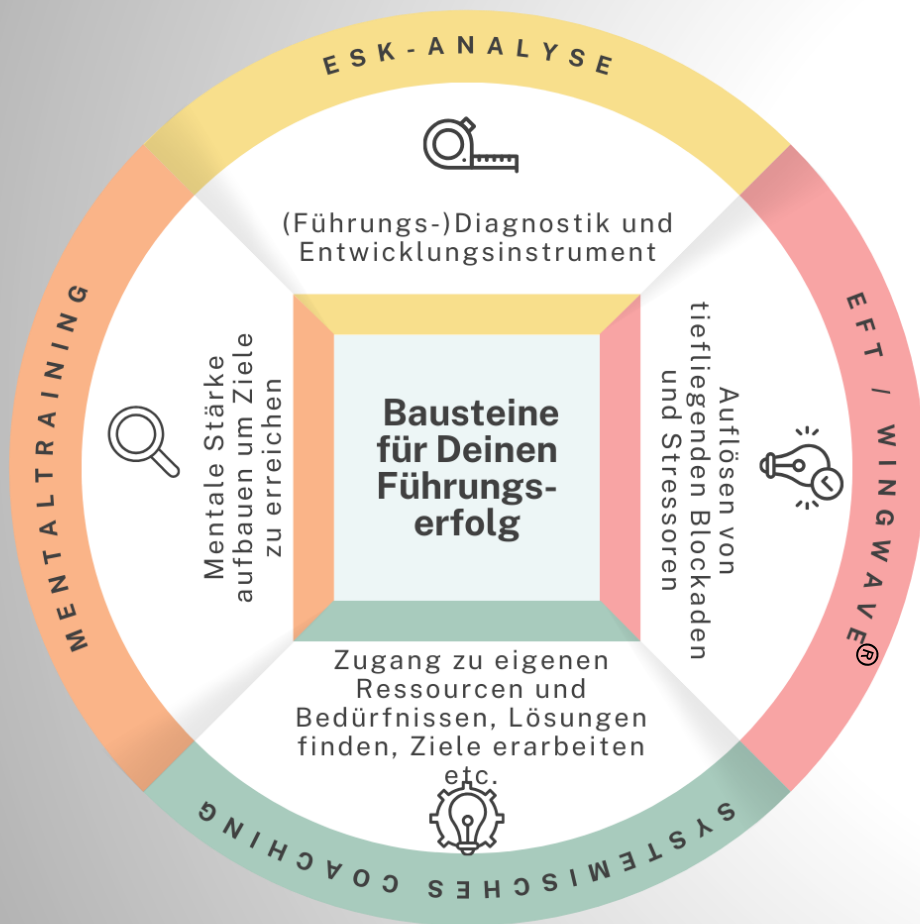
ESK-ANALYSE

(Führungs-)Diagnostik und Entwicklungsinstrument

EFT / WINGWAVE®

Auflösen von tiefliegenden Blockaden und Stressoren

SYSTEMISCHES COACHING

Zugang zu eigenen Ressourcen und Bedürfnissen, Lösungen finden, Ziele erarbeiten etc.

MENTALTRAINING

Mentale Stärke aufbauen um Ziele zu erreichen

Bausteine für Deinen Führungserfolg